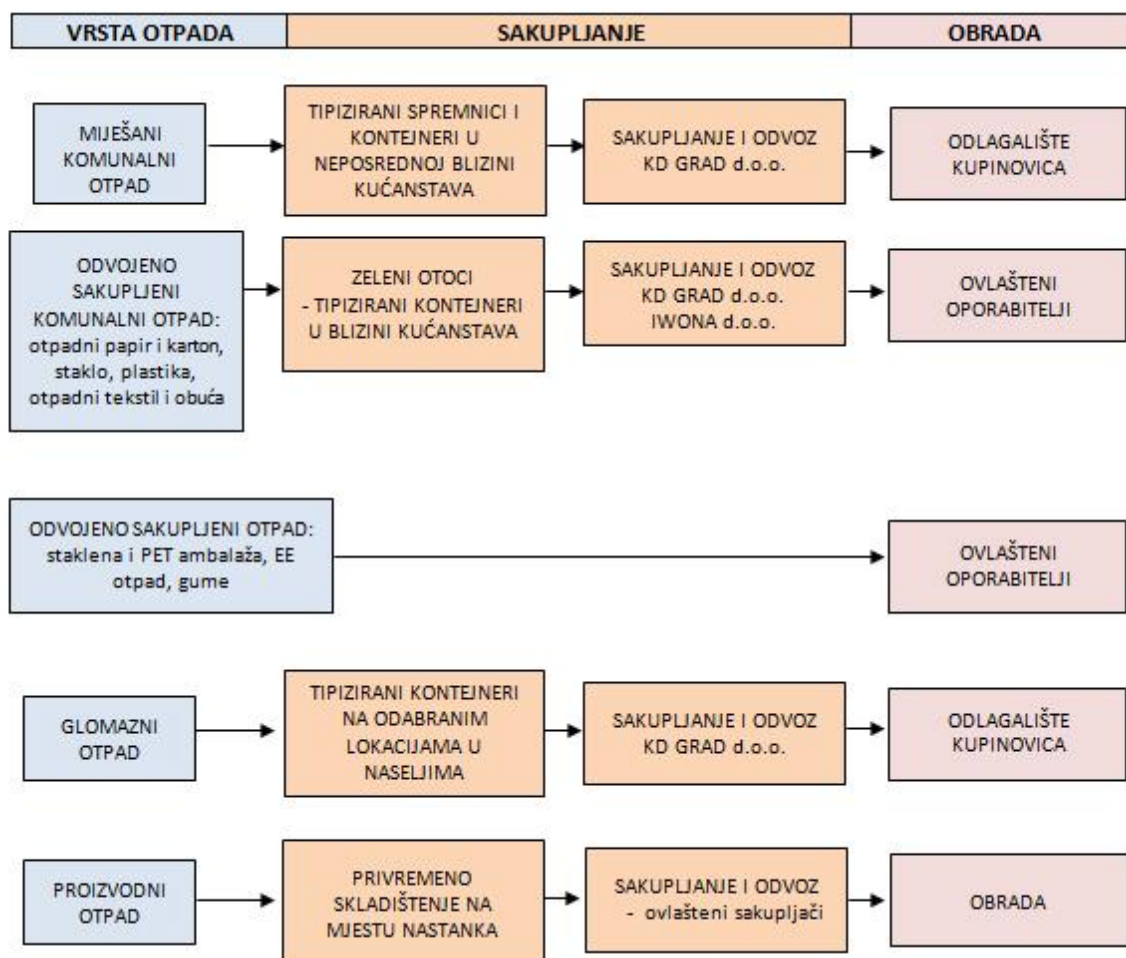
VRSTA OTPADA

SAKUPLJANJE

OBRADA

MIJEŠANI KOMUNALNI OTPAD

TIPIZIRANI SPREMNICI I KONTEJNERI U NEPOSREDNOJ BLIZINI KUĆANSTAVA

SAKUPLJANJE I ODVOZ KD GRAD d.o.o.

ODLAGALIŠTE KUPINOVICA

ODVOJENO SAKUPLJENI KOMUNALNI OTPAD: otpadni papir i karton, staklo, plastika, otpadni tekstil i obuća

ZELENI OTOCI - TIPIZIRANI KONTEJNERI U BLIZINI KUĆANSTAVA

SAKUPLJANJE I ODVOZ KD GRAD d.o.o. IWONA d.o.o.

OVLAŠTENI OPORABITELJI

ODVOJENO SAKUPLJENI OTPAD: staklena i PET ambalaža, EE otpad, gume

OVLAŠTENI OPORABITELJI

GLOMAZNI OTPAD

TIPIZIRANI KONTEJNERI NA ODABRANIM LOKACIJAMA U NASELJIMA

SAKUPLJANJE I ODVOZ KD GRAD d.o.o.

ODLAGALIŠTE KUPINOVICA

PROIZVODNI OTPAD

PRIVREMENO SKLADIŠTENJE NA MJESTU NASTANKA

SAKUPLJANJE I ODVOZ - ovlašteni sakupljači

OBRADA